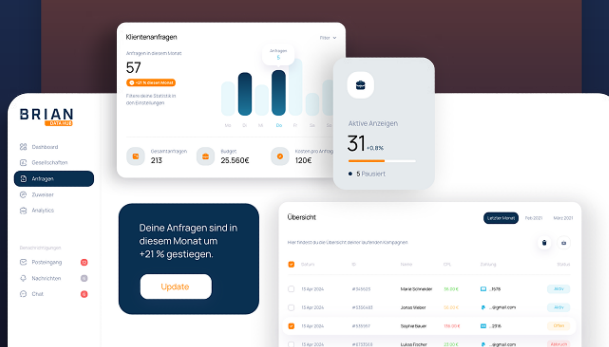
BRIAN
SOFTWARE

Dashboard
Gesellschaften
Anfragen
Zuweisen
Analytics

Benachrichtigungen
Postvorgang
Nachrichten
Chat

Klientenanfragen
Filter
Anfragen in diesem Monat
57
+21 % in diesem Monat
Filtern eine Statistik in den Einstellungen
Anfragen
6
Mo Di Mi Do Fr Sa So
Gesamtanfragen
213
Budget
25.560€
Kosten pro Anfrage
120€

Aktive Anzeigen
31 +0,8%
5 Pausiert

Deine Anfragen sind in diesem Monat um +21 % gestiegen.
Update

Übersicht
Letzter Monat
Feb 2021
März 2021

| Datum | ID | Name | CPL | Zahlung | Status |
|---|---|---|---|---|---|
| 15 Apr 2024 | #1513123 | Marie Schneider | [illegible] | ...15/16 | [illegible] |
| 15 Apr 2024 | #1332456 | Jonas Weber | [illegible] | ...@gmail.com | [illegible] |
| 15 Apr 2024 | #1523467 | Sophie Bauer | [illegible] | ...2316 | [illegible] |
| 15 Apr 2024 | #1213503 | Lukas Fischer | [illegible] | ...@gmail.com | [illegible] |